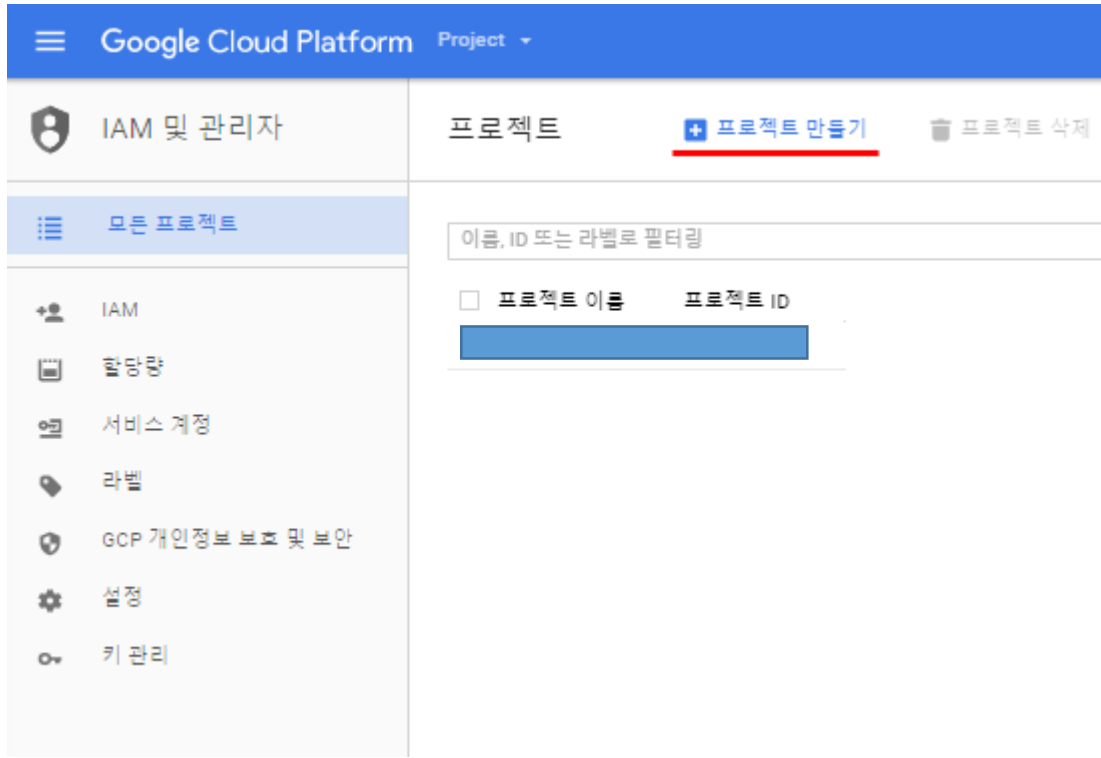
Google Cloud Platform Project

IAM 및 관리자

프로젝트

프로젝트 만들기

프로젝트 삭제

모든 프로젝트

이름, ID 또는 라벨로 필터링

| 프로젝트 이름 | 프로젝트 ID |
|---|---|

IAM

할당량

서비스 계정

라벨

GCP 개인정보 보호 및 보안

설정

키 관리